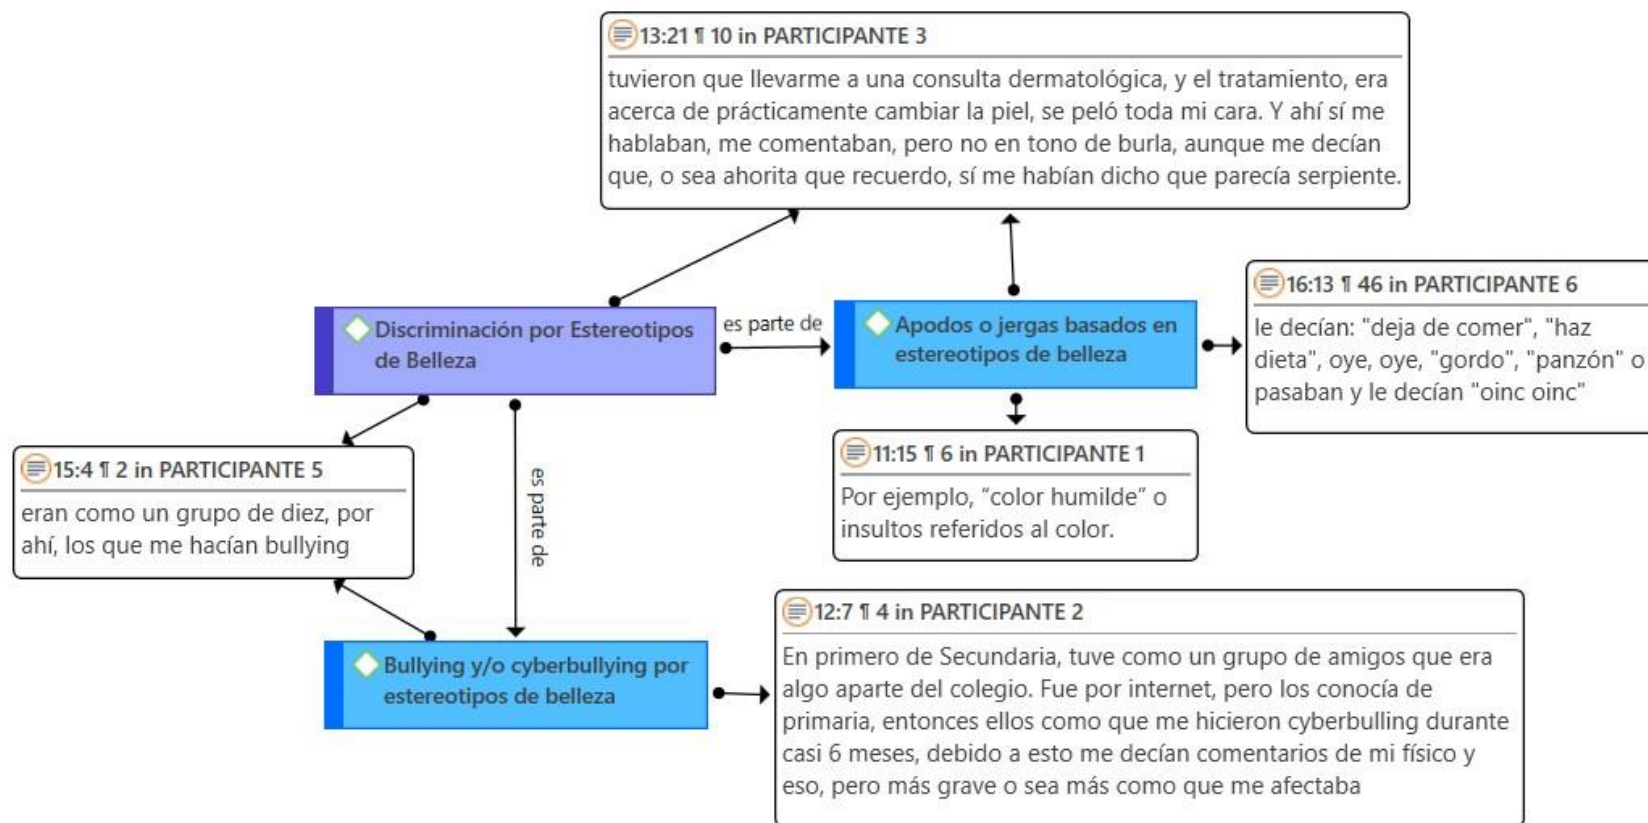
13:21 ¶ 10 in PARTICIPANTE 3

tuvieron que llevarme a una consulta dermatológica, y el tratamiento, era acerca de prácticamente cambiar la piel, se peló toda mi cara. Y ahí sí me hablaban, me comentaban, pero no en tono de burla, aunque me decían que, o sea ahorita que recuerdo, sí me habían dicho que parecía serpiente.

Discriminación por Estereotipos de Belleza

es parte de

Apodos o jergas basados en estereotipos de belleza

16:13 ¶ 46 in PARTICIPANTE 6

le decían: "deja de comer", "haz dieta", oye, oye, "gordo", "panzón" o pasaban y le decían "oinc oinc"

11:15 ¶ 6 in PARTICIPANTE 1

Por ejemplo, “color humilde” o insultos referidos al color.

15:4 ¶ 2 in PARTICIPANTE 5

eran como un grupo de diez, por ahí, los que me hacían bullying

es parte de

Bullying y/o cyberbullying por estereotipos de belleza

12:7 ¶ 4 in PARTICIPANTE 2

En primero de Secundaria, tuve como un grupo de amigos que era algo aparte del colegio. Fue por internet, pero los conocía de primaria, entonces ellos como que me hicieron cyberbulling durante casi 6 meses, debido a esto me decían comentarios de mi físico y eso, pero más grave o sea más como que me afectaba